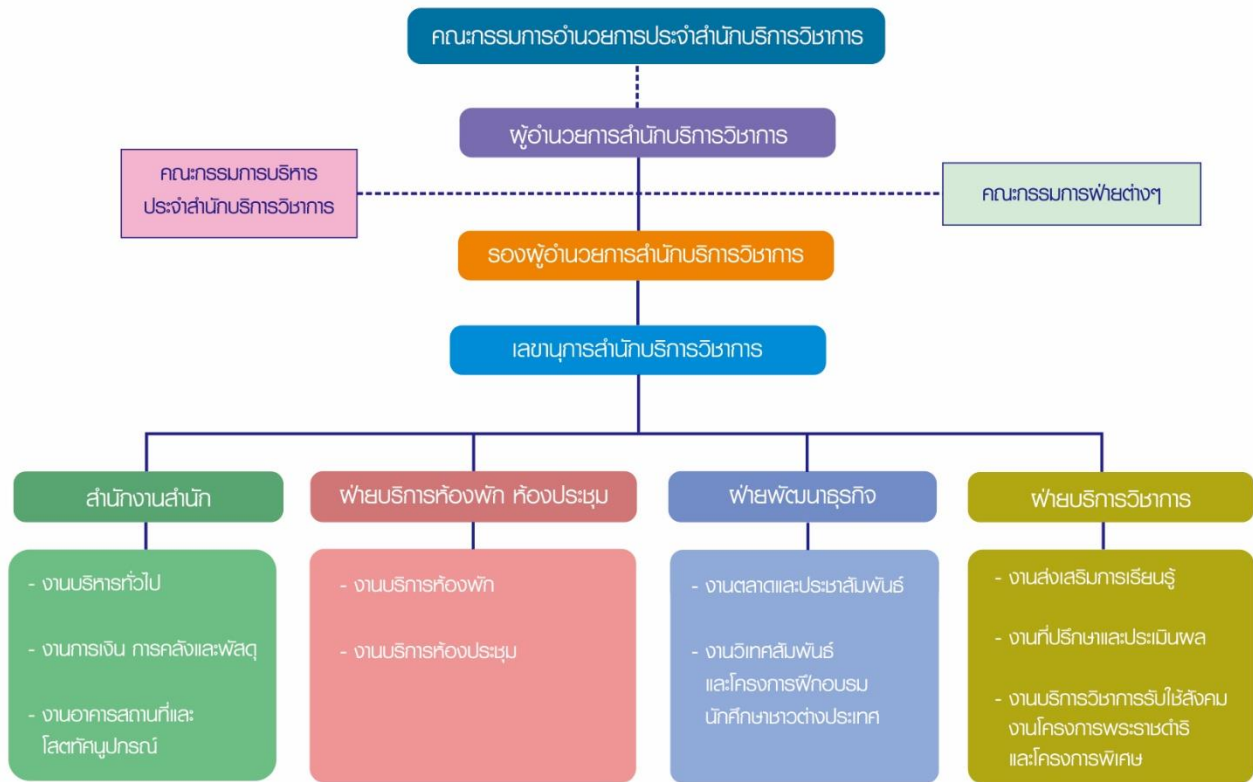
คณะกรรมการอำนวยการประจำสำนักบริการวิชาการ

ผู้อำนวยการสำนักบริการวิชาการ

คณะกรรมการบริหาร ประจำสำนักบริการวิชาการ

คณะกรรมการฝ่ายต่างๆ

รองผู้อำนวยการสำนักบริการวิชาการ

เลขานุการสำนักบริการวิชาการ

สำนักงานสำนัก

- งานบริหารทั่วไป

- งานการเงิน การคลังและพัสดุ

- งานอาคารสถานที่และโสตทัศนูปกรณ์

ฝ่ายบริการห้องพัก ห้องประชุม

- งานบริการห้องพัก

- งานบริการห้องประชุม

ฝ่ายพัฒนาธุรกิจ

- งานตลาดและประชาสัมพันธ์

- งานวิเทศสัมพันธ์ และโครงการฝึกอบรม นักศึกษาชาวต่างประเทศ

ฝ่ายบริการวิชาการ

- งานส่งเสริมการเรียนรู้

- งานที่ปรึกษาและประเมินผล

- งานบริการวิชาการรับใช้สังคม งานโครงการพระราชดำริ และโครงการพิเศษ